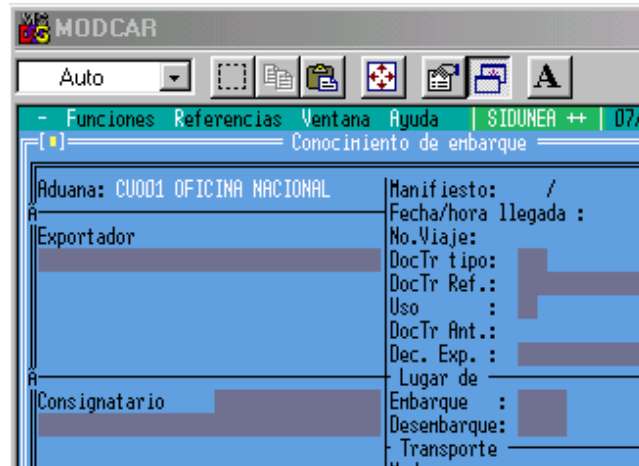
MS DOS MODCAR

Auto

A

- Funciones Referencias Ventana Ayuda | SIDUNEA ++ | 07/

[■] Conocimiento de embarque

Aduana: CU001 OFICINA NACIONAL

Manifiesto: /
Fecha/hora llegada :
No.Viaje:
DocTr tipo:
DocTr Ref.:
Uso :
DocTr Ant.:
Dec. Exp. :

Exportador

Lugar de
Embarque :
Desembarque:

Consignatario

Transporte